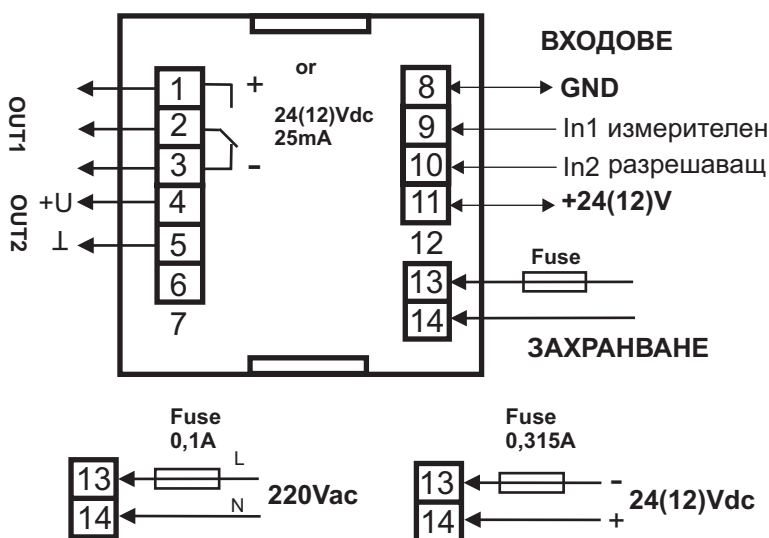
OUT1

OUT2

+U

⊥

1
2
3
4
5
6
7

+
-

or

24(12)Vdc
25mA

ВХОДОВЕ

8
9
10
11
12
13
14

GND
In1 измерителен
In2 разрешаващ
+24(12)V

Fuse

ЗАХРАНВАНЕ

Fuse
0,1A

L
N

13
14

220Vac

Fuse
0,315A

13
14

-
+

24(12)Vdc